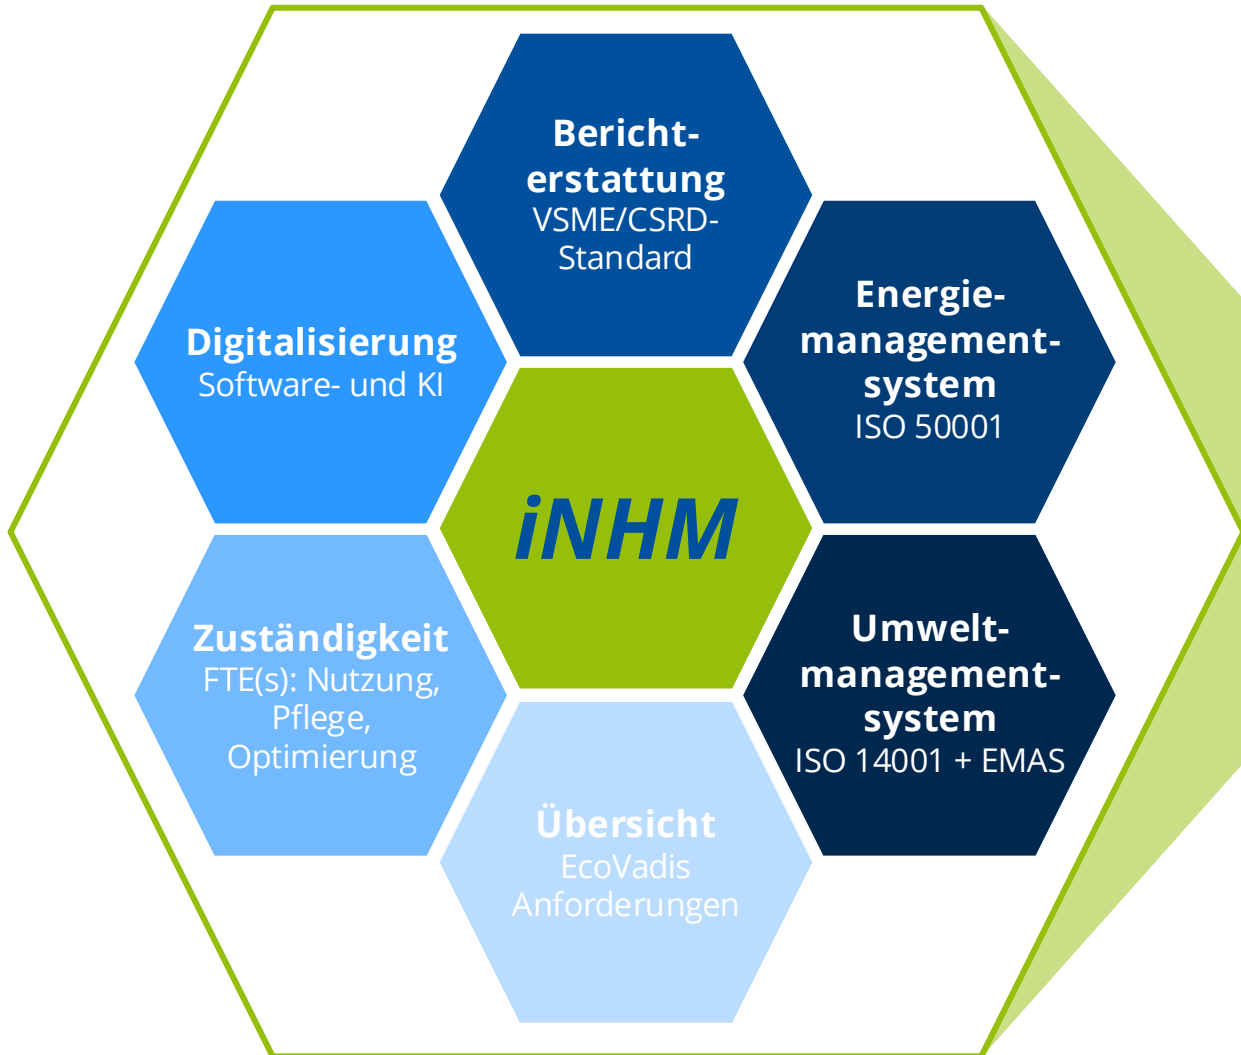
Berichterstattung
VSME/CSRD-Standard

Digitalisierung
Software- und KI

Energiemanagementsystem
ISO 50001

iNHM

Zuständigkeit
FTE(s): Nutzung, Pflege, Optimierung

Umweltmanagementsystem
ISO 14001 + EMAS

Übersicht
EcoVadis Anforderungen